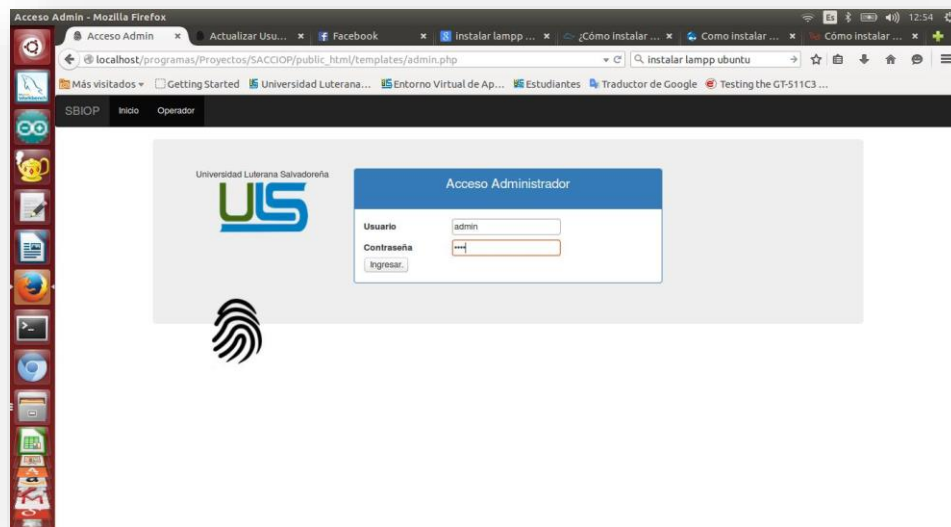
Acceso Admin - Mozilla Firefox

Es 12:54

Acceso Admin ×
Actualizar Usu... ×
Facebook ×
instalar lampp ... ×
¿Cómo instalar ... ×
Como instalar ... ×
Cómo instalar ... ×

localhost/programas/Proyectos/SACCIOP/public_html/templates/admin.php

instalar lampp ubuntu

Más visitados
Getting Started
Universidad Luterana...
Entorno Virtual de Ap...
Estudiantes
Traductor de Google
Testing the GT-511C3 ...

SBIOP Inicio Operador

Universidad Luterana Salvadoreña

ULS

Acceso Administrador

Usuario admin

Contraseña ••••

Ingresar.